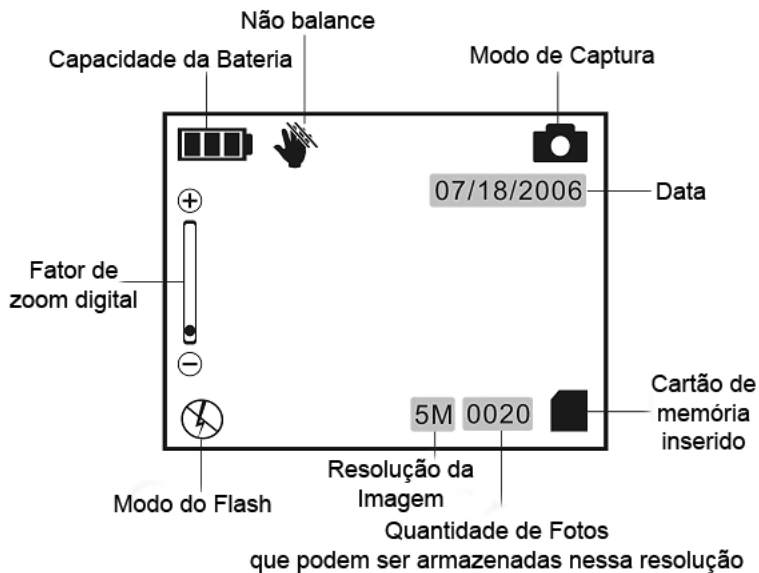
Não balance

Capacidade da Bateria

Modo de Captura

07/18/2006

Data

⊕

Fator de zoom digital

⊖

Cartão de memória inserido

5M 0020

Resolução da Imagem

Modo do Flash

Quantidade de Fotos que podem ser armazenadas nessa resolução